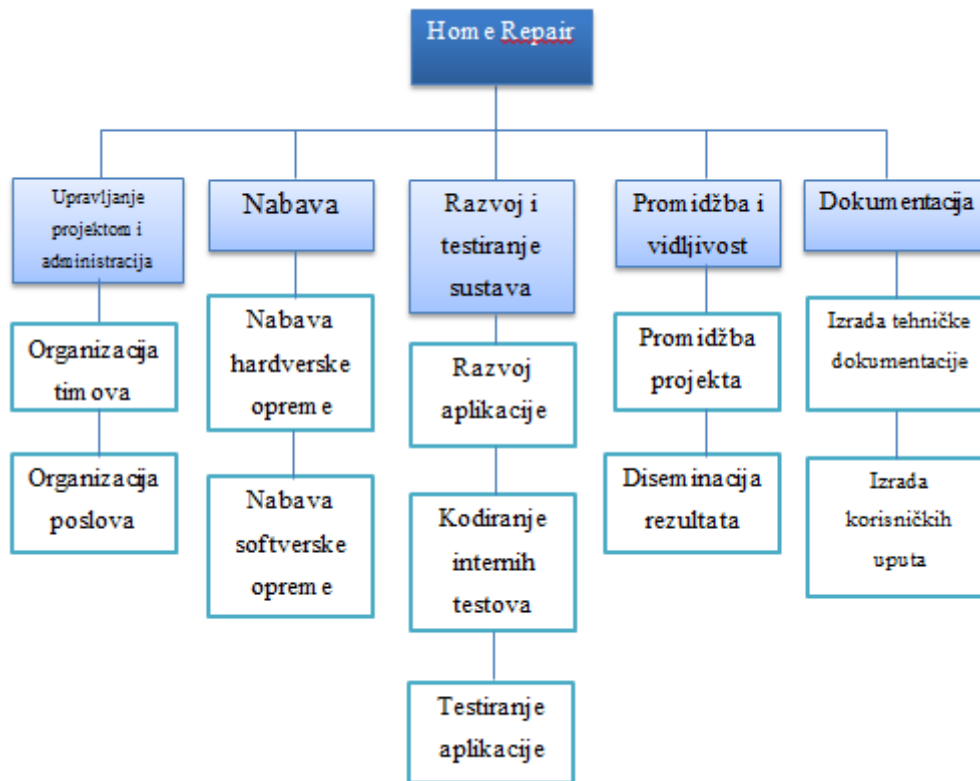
Home Repair

Upravljanje projektom i administracija

Organizacija timova

Organizacija poslova

Nabava

Nabava hardverske opreme

Nabava softverske opreme

Razvoj i testiranje sustava

Razvoj aplikacije

Kodiranje internih testova

Testiranje aplikacije

Promidžba i vidljivost

Promidžba projekta

Diseminacija rezultata

Dokumentacija

Izrada tehničke dokumentacije

Izrada korisničkih uputa